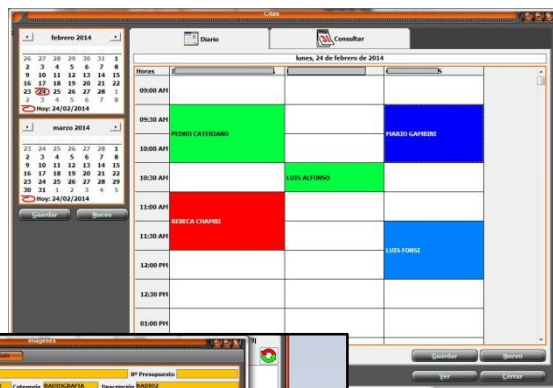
Citas

febrero 2014

26 27 28 29 30 31 1
2 3 4 5 6 7 8
9 10 11 12 13 14 15
16 17 18 19 20 21 22
23 24 25 26 27 28 1
2 3 4 5 6 7 8

Hoy: 24/02/2014

marzo 2014

23 24 25 26 27 28 1
2 3 4 5 6 7 8
9 10 11 12 13 14 15
16 17 18 19 20 21 22
23 24 25 26 27 28 29
30 31 1 2 3 4 5

Hoy: 24/02/2014

Guardar Nuevo

Diario

Consultar

lunes, 24 de febrero de 2014

Horas

09:00 AM
09:30 AM PEDRO CATERIANO MARIO GAMBINI
10:00 AM
10:30 AM LUIS ALFONSO
11:00 AM REBECA CHAMBI
11:30 AM LUIS FORSI
12:00 PM
12:30 PM
01:00 PM

Imagenes

Nº Presupuesto

Categoria RADIOGRAFIA Descripcion RAD002

Guardar Nuevo

Ver Cerrar